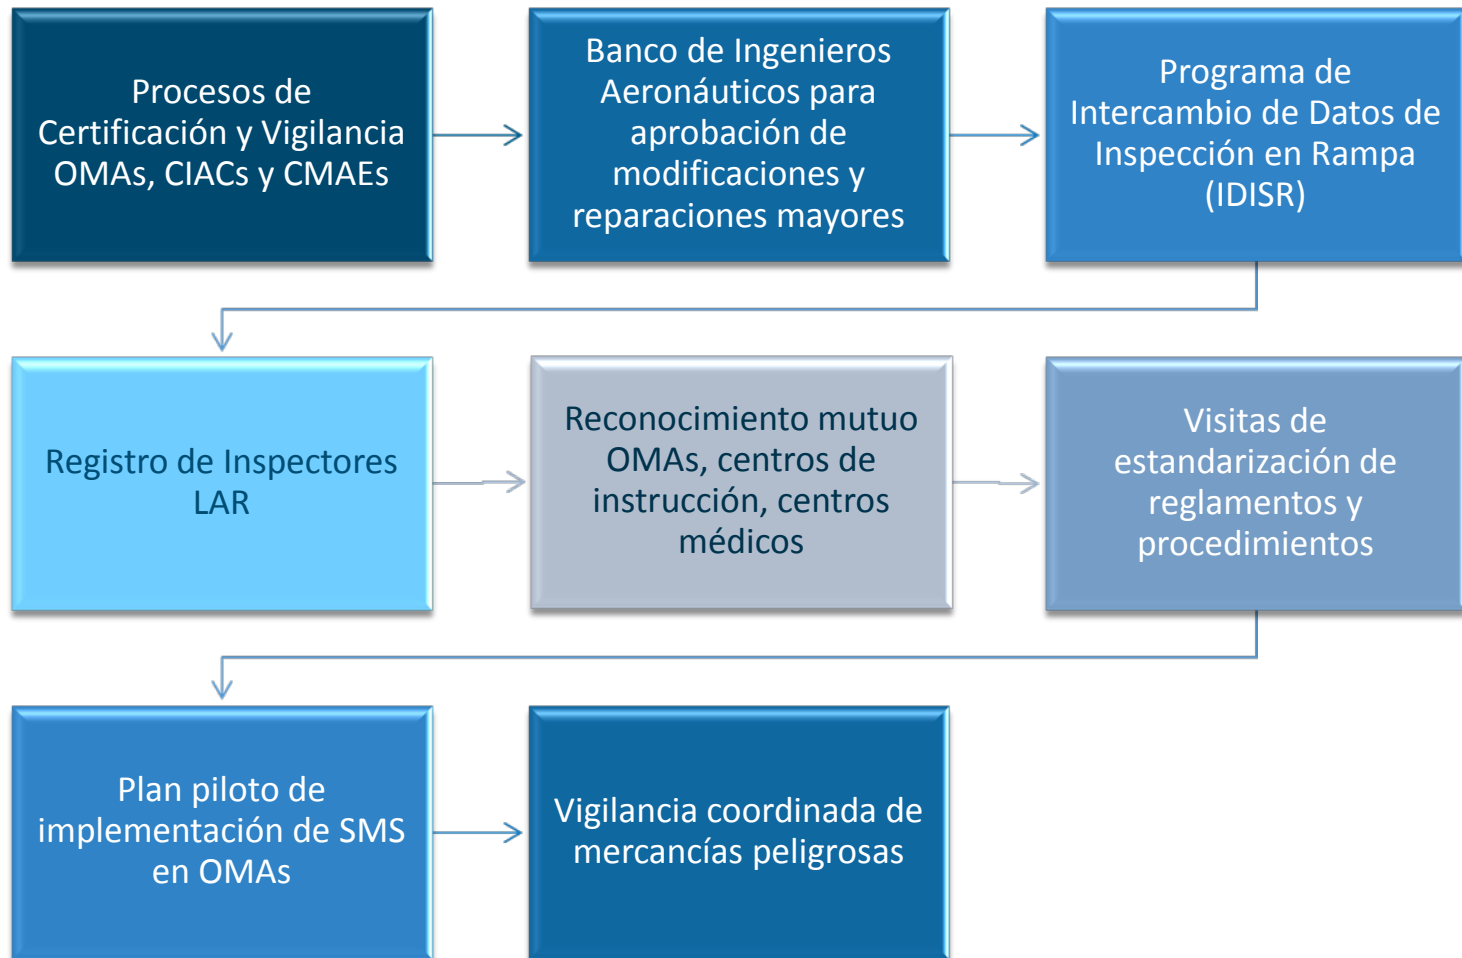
Procesos de Certificación y Vigilancia OMAs, CIACs y CMAEs

Banco de Ingenieros Aeronáuticos para aprobación de modificaciones y reparaciones mayores

Programa de Intercambio de Datos de Inspección en Rampa (IDISR)

Registro de Inspectores LAR

Reconocimiento mutuo OMAs, centros de instrucción, centros médicos

Visitas de estandarización de reglamentos y procedimientos

Plan piloto de implementación de SMS en OMAs

Vigilancia coordinada de mercancías peligrosas